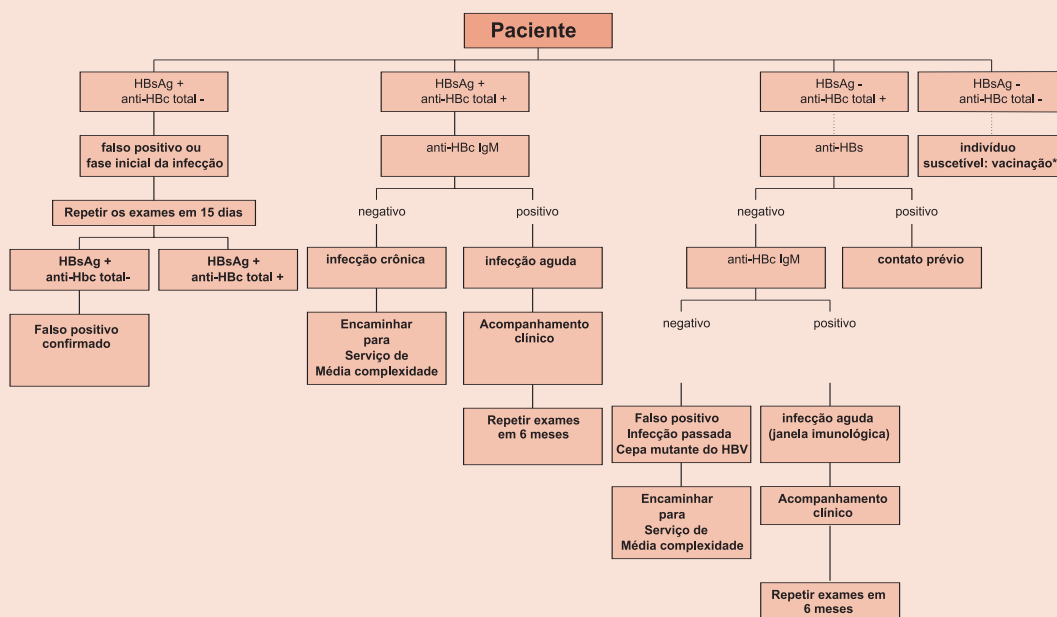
Paciente

HBsAg +
anti-HBc total -

falso positivo ou
fase inicial da infecção

Repetir os exames em 15 dias

HBsAg +
anti-Hbc total-

Falso positivo
confirmado

HBsAg +
anti-HBc total +

HBsAg +
anti-HBc total +

anti-HBc IgM

negativo

infecção crônica

Encaminhar
para
Serviço de
Média complexidade

positivo

infecção aguda

Acompanhamento
clínico

Repetir exames
em 6 meses

HBsAg -
anti-HBc total +

anti-HBs

negativo

anti-HBc IgM

negativo

Falso positivo
Infecção passada
Cepa mutante do HBV

Encaminhar
para
Serviço de
Média complexidade

positivo

infecção aguda
(janela imunológica)

Acompanhamento
clínico

Repetir exames em
6 meses

positivo

contato prévio

HBsAg -
anti-HBc total -

indivíduo
suscetível: vacinação*